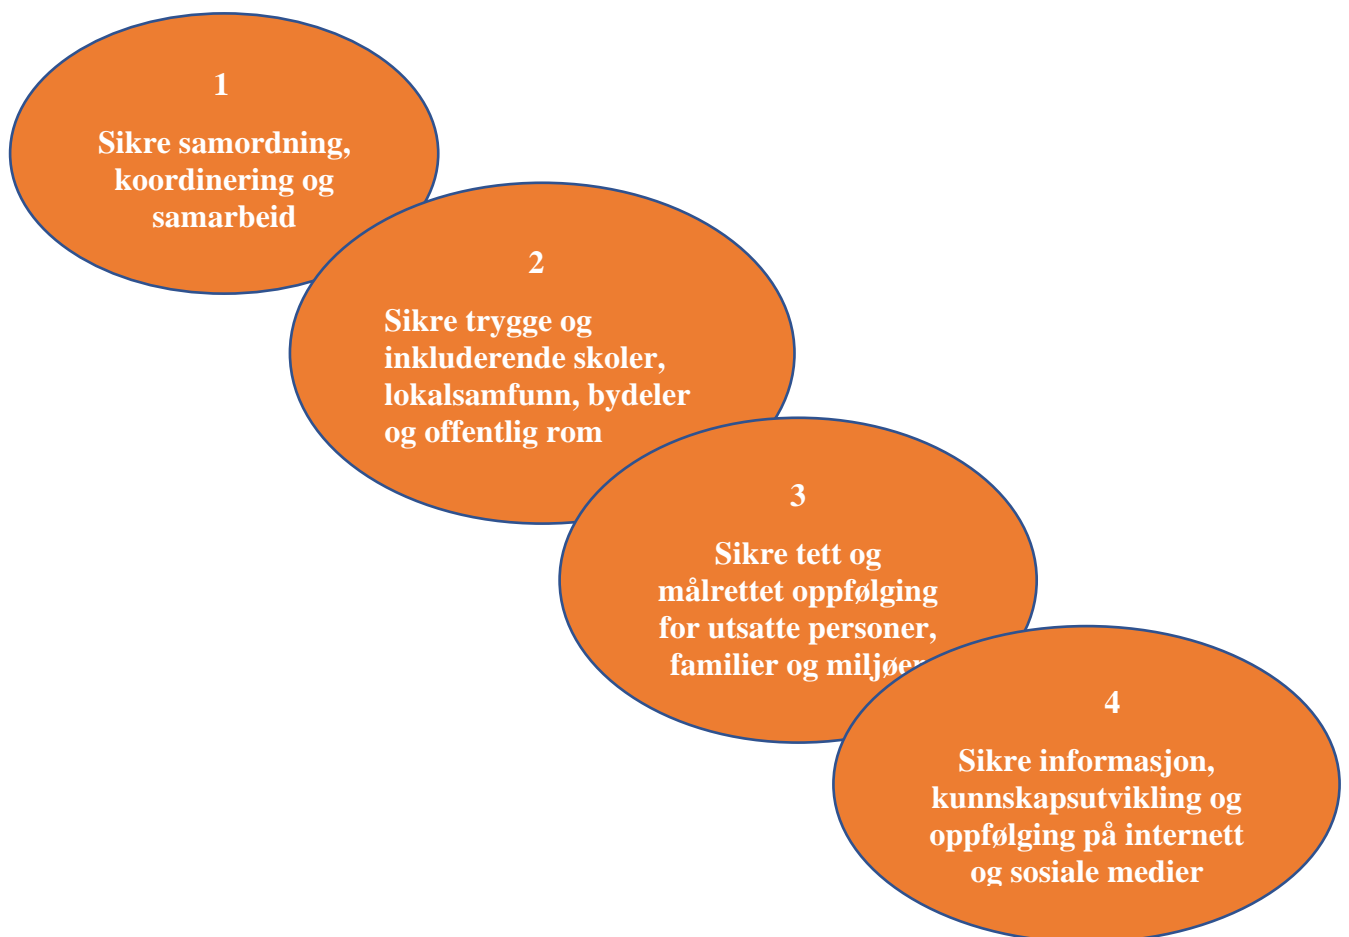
1

Sikre samordning, koordinering og samarbeid

2

Sikre trygge og inkluderende skoler, lokalsamfunn, bydeler og offentlig rom

3

Sikre tett og målrettet oppfølging for utsatte personer, familier og miljøe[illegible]

4

Sikre informasjon, kunnskapsutvikling og oppfølging på internett og sosiale medier